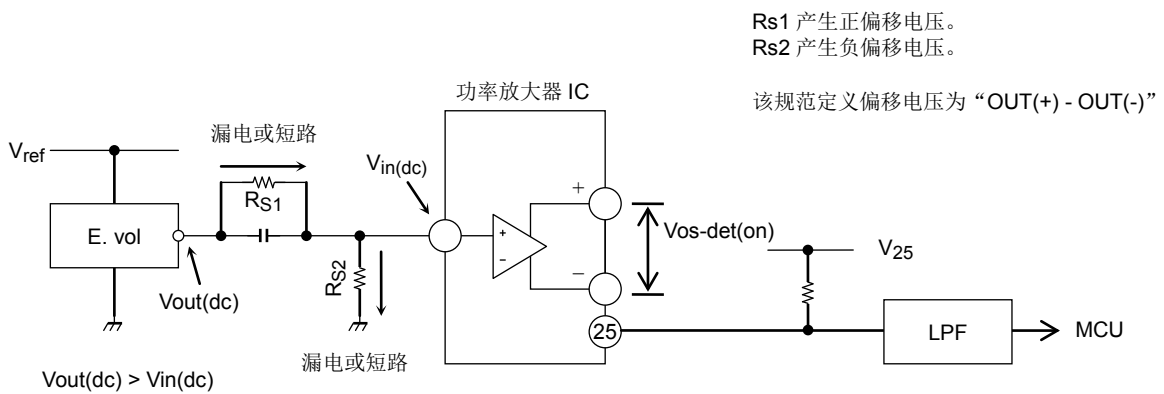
Rs1 产生正偏移电压。
Rs2 产生负偏移电压。

该规范定义偏移电压为“OUT(+) - OUT(-)”

功率放大器 IC

$V_{ref}$

漏电或短路

$V_{in(dc)}$

$R_{S1}$

E. vol

Vout(dc)

$R_{S2}$

+

-

+

–

Vos-det(on)

$V_{25}$

25

LPF

MCU

漏电或短路

Vout(dc) > Vin(dc)